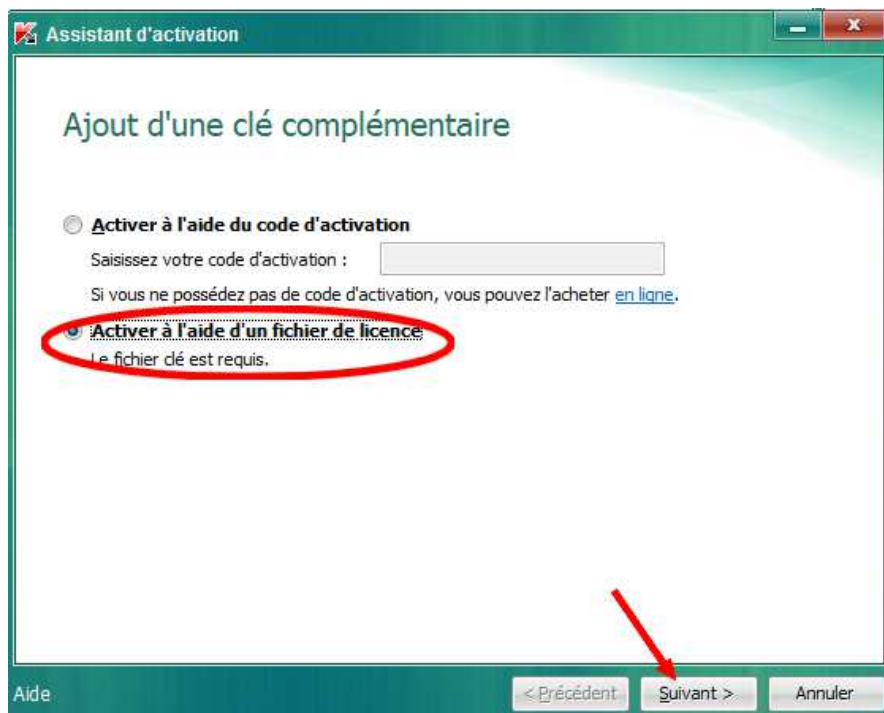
Assistant d'activation

Ajout d'une clé complémentaire

Activer à l'aide du code d'activation

Saisissez votre code d'activation :

Si vous ne possédez pas de code d'activation, vous pouvez l'acheter en ligne.

Activer à l'aide d'un fichier de licence

Le fichier clé est requis.

Aide

< Précédent

Suivant >

Annuler